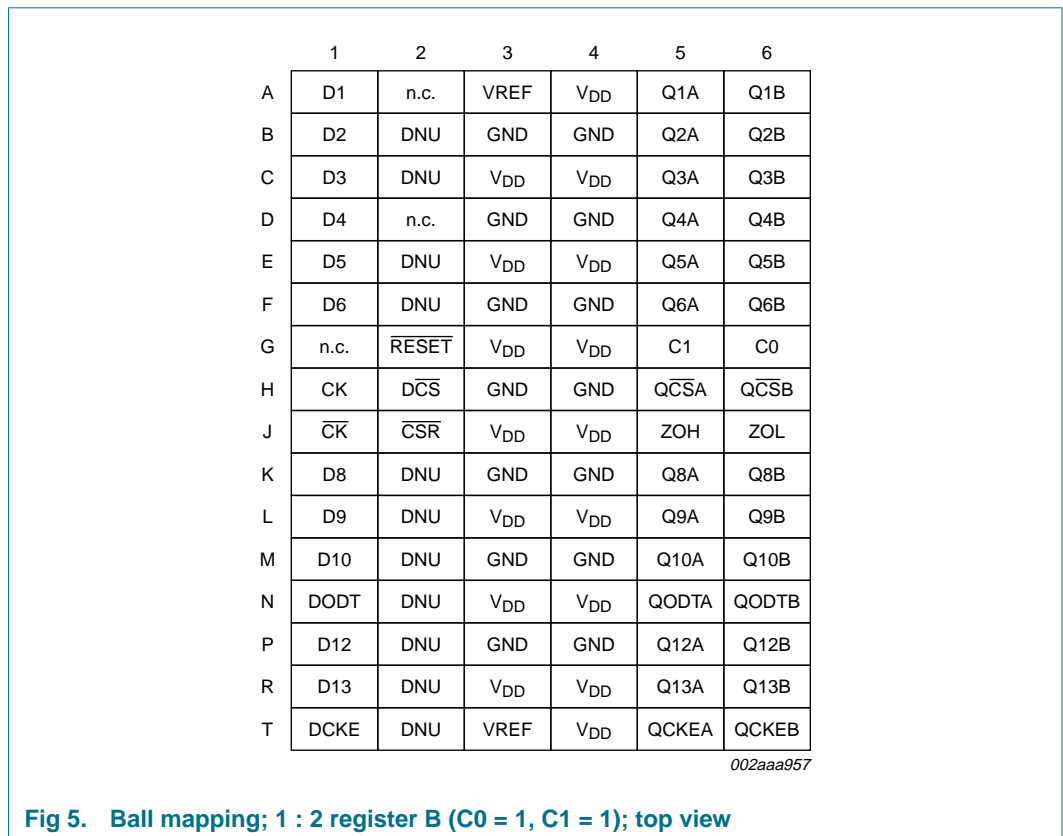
| | 1 | 2 | 3 | 4 | 5 | 6 |
|---|---|---|---|---|---|---|
| A | D1 | n.c. | VREF | $V_{DD}$ | Q1A | Q1B |
| B | D2 | DNU | GND | GND | Q2A | Q2B |
| C | D3 | DNU | $V_{DD}$ | $V_{DD}$ | Q3A | Q3B |
| D | D4 | n.c. | GND | GND | Q4A | Q4B |
| E | D5 | DNU | $V_{DD}$ | $V_{DD}$ | Q5A | Q5B |
| F | D6 | DNU | GND | GND | Q6A | Q6B |
| G | n.c. | $\overline{RESET}$ | $V_{DD}$ | $V_{DD}$ | C1 | C0 |
| H | CK | D$\overline{CS}$ | GND | GND | Q$\overline{CS}$A | Q$\overline{CS}$B |
| J | $\overline{CK}$ | $\overline{CSR}$ | $V_{DD}$ | $V_{DD}$ | ZOH | ZOL |
| K | D8 | DNU | GND | GND | Q8A | Q8B |
| L | D9 | DNU | $V_{DD}$ | $V_{DD}$ | Q9A | Q9B |
| M | D10 | DNU | GND | GND | Q10A | Q10B |
| N | DODT | DNU | $V_{DD}$ | $V_{DD}$ | QODTA | QODTB |
| P | D12 | DNU | GND | GND | Q12A | Q12B |
| R | D13 | DNU | $V_{DD}$ | $V_{DD}$ | Q13A | Q13B |
| T | DCKE | DNU | VREF | $V_{DD}$ | QCKEA | QCKEB |

002aaa957

Fig 5. Ball mapping; 1 : 2 register B (C0 = 1, C1 = 1); top view